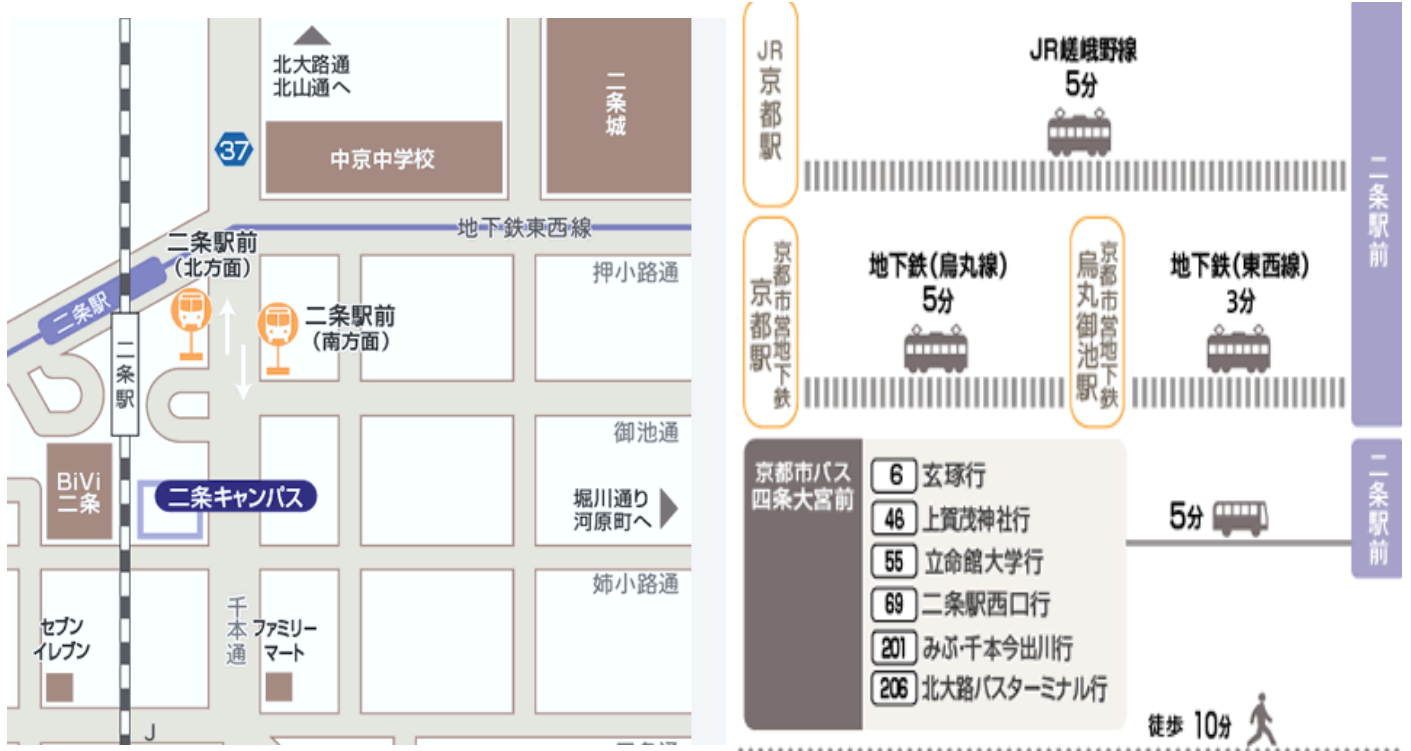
北大路通
北山通へ

二条城

37

中京中学校

地下鉄東西線

二条駅前
(北方面)

二条駅

押小路通

二条駅前
(南方面)

二条駅

御池通

BiVi
二条

二条キャンパス

堀川通り
河原町へ

姉小路通

千本通

セブン
イレブン

ファミリー
マート

J

JR京都駅

JR嵯峨野線
5分

二条駅前

京都市営地下鉄
京都駅

地下鉄(烏丸線)
5分

京都市営地下鉄
烏丸御池駅

地下鉄(東西線)
3分

京都市バス
四条大宮前

6 玄琢行
46 上賀茂神社行
55 立命館大学行
69 二条駅西口行
201 みぶ・千本今出川行
206 北大路バスターミナル行

5分

二条駅前

徒歩 10分